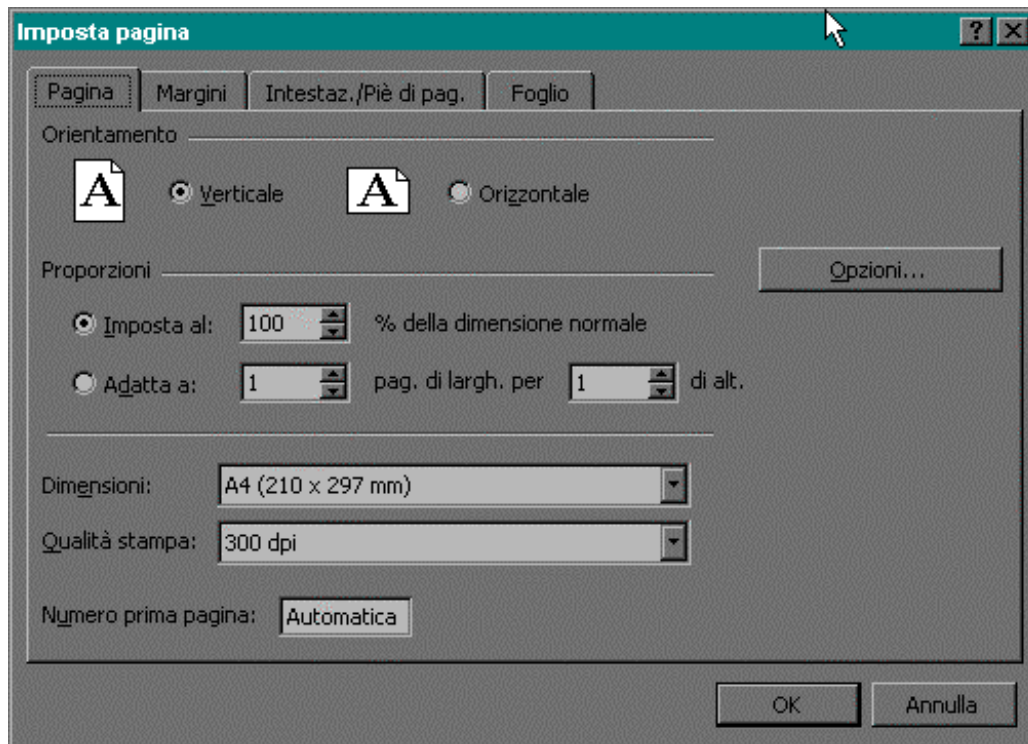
Imposta pagina

?

Pagina | Margini | Intestaz./Piè di pag. | Foglio

Orientamento

A Verticale

A Orizzontale

Proporzioni

Opzioni...

Imposta al: 100 % della dimensione normale

Adatta a: 1 pag. di largh. per 1 di alt.

Dimensioni: A4 (210 x 297 mm)

Qualità stampa: 300 dpi

Numero prima pagina: Automatica

OK

Annulla